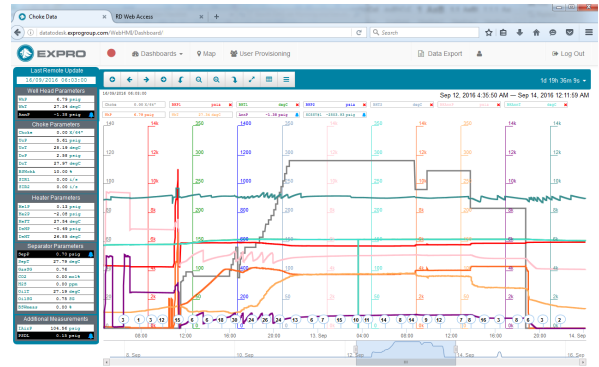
Choke Data
RD Web Access
datatodesk.exprogroup.com/WebHMI/Dashboard/
Search
EXPRO
Dashboards
Map
User Provisioning
Data Export
Log Out
Last Remote Update
14/09/2016 08:03:50
Well Head Parameters
WhP 6.79 psig
WhT 27.14 degC
AnnP -1.38 psig
Choke Parameters
Choke 2.00 8/64"
UsP 5.41 psig
UsT 28.18 degC
DsP 2.98 psig
DsT 27.97 degC
BSWork 10.00 %
KOHD 0.00 1/s
KOHS 0.00 1/s
Heater Parameters
HeiP 0.12 psig
HeiT -2.06 psig
HeoT 27.06 degC
DeHP -6.48 psig
DeHT 28.98 degC
Separator Parameters
SepP 0.70 psig
SepT 27.79 degC
GasSG 0.76
CO2 0.00 mol%
H2S 0.00 ppm
OilT 27.19 degC
OilSG 0.75 SG
BSWmanr 0.00 %
Additional Measurements
IAtmP 106.56 psig
PSCL 0.15 psig
1d 19h 36m 9s
Sep 12, 2016 4:35:50 AM — Sep 14, 2016 12:11:59 AM
14/09/2016 08:03:50
Choke 2.00 8/64"
WhP 6.79 psig
AnnP -1.38 psig
08:00
12:00
16:00
20:00
13. Sep
04:00
08:00
12:00
16:00
20:00
14. Sep
8. Sep
10. Sep
12. Sep
14. Sep